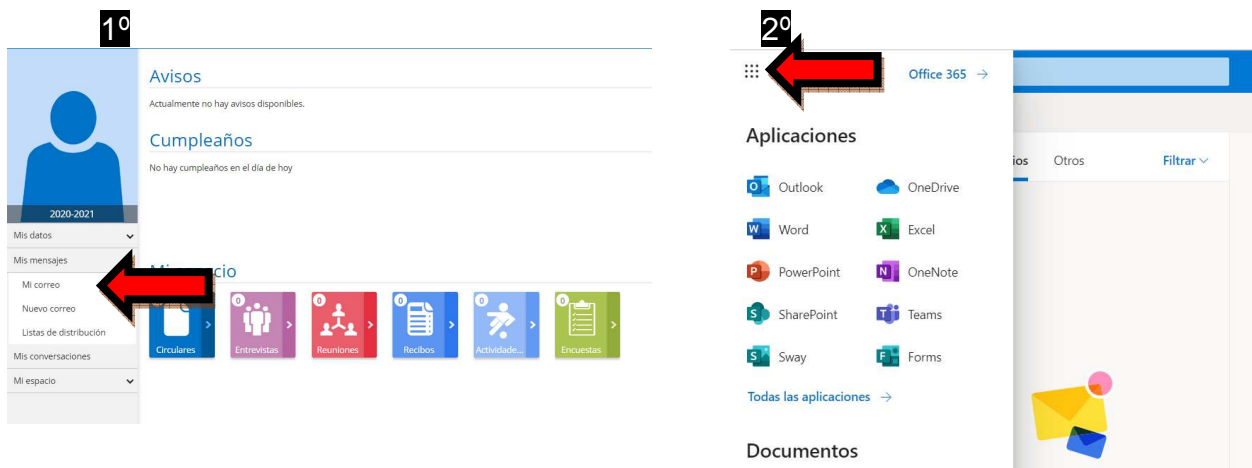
1º

2020-2021

Mis datos

Mis mensajes

Mi correo

Nuevo correo

Listas de distribución

Mis conversaciones

Mi espacio

Avisos

Actualmente no hay avisos disponibles.

Cumpleaños

No hay cumpleaños en el día de hoy

Mi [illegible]cio

0 Circulares

0 Entrevistas

0 Reuniones

0 Recibos

0 Actividade...

0 Encuestas

2º

Office 365 →

Aplicaciones

Outlook

OneDrive

Word

Excel

PowerPoint

OneNote

SharePoint

Teams

Sway

Forms

Todas las aplicaciones →

Documentos

ios

Otros

Filtrar